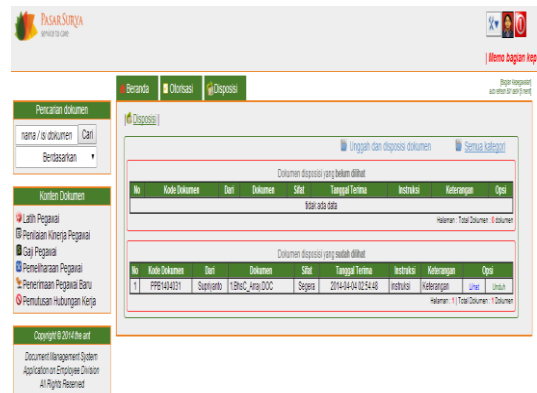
PasarSurya
service to care

| Memo bagian kep

Bagian Kepegawaian
auto refresh 60' (lanjut) [refresh]

Beranda | Otorisasi | Disposisi

Pencarian dokumen
nama / isi dokumen | Cari
Berdasarkan

Konten Dokumen
Latih Pegawai
Penilaian Kinerja Pegawai
Gaji Pegawai
Pemeliharaan Pegawai
Penerimaan Pegawai Baru
Pemutusan Hubungan Kerja

Copyright © 2014 the ant
Document Management System
Application on Employee Division
All Rights Reserved

| Disposisi |

Unggah dan disposisi dokumen | Semua kategori

Dokumen disposisi yang belum dilihat

| No | Kode Dokumen | Dari | Dokumen | Sifat | Tanggal Terima | Instruksi | Keterangan | Opsi |
|---|---|---|---|---|---|---|---|---|
| tidak ada data | | | | | | | | |

Halaman : Total Dokumen : 0 dokumen

Dokumen disposisi yang sudah dilihat

| No | Kode Dokumen | Dari | Dokumen | Sifat | Tanggal Terima | Instruksi | Keterangan | Opsi |
|---|---|---|---|---|---|---|---|---|
| 1 | PPB1404031 | Supriyanto | 1.BhsC_Anaj.DOC | Segera | 2014-04-04 02:54:48 | instruksi | Keterangan | Lihat Unduh |

Halaman : 1 | Total Dokumen : 1 Dokumen